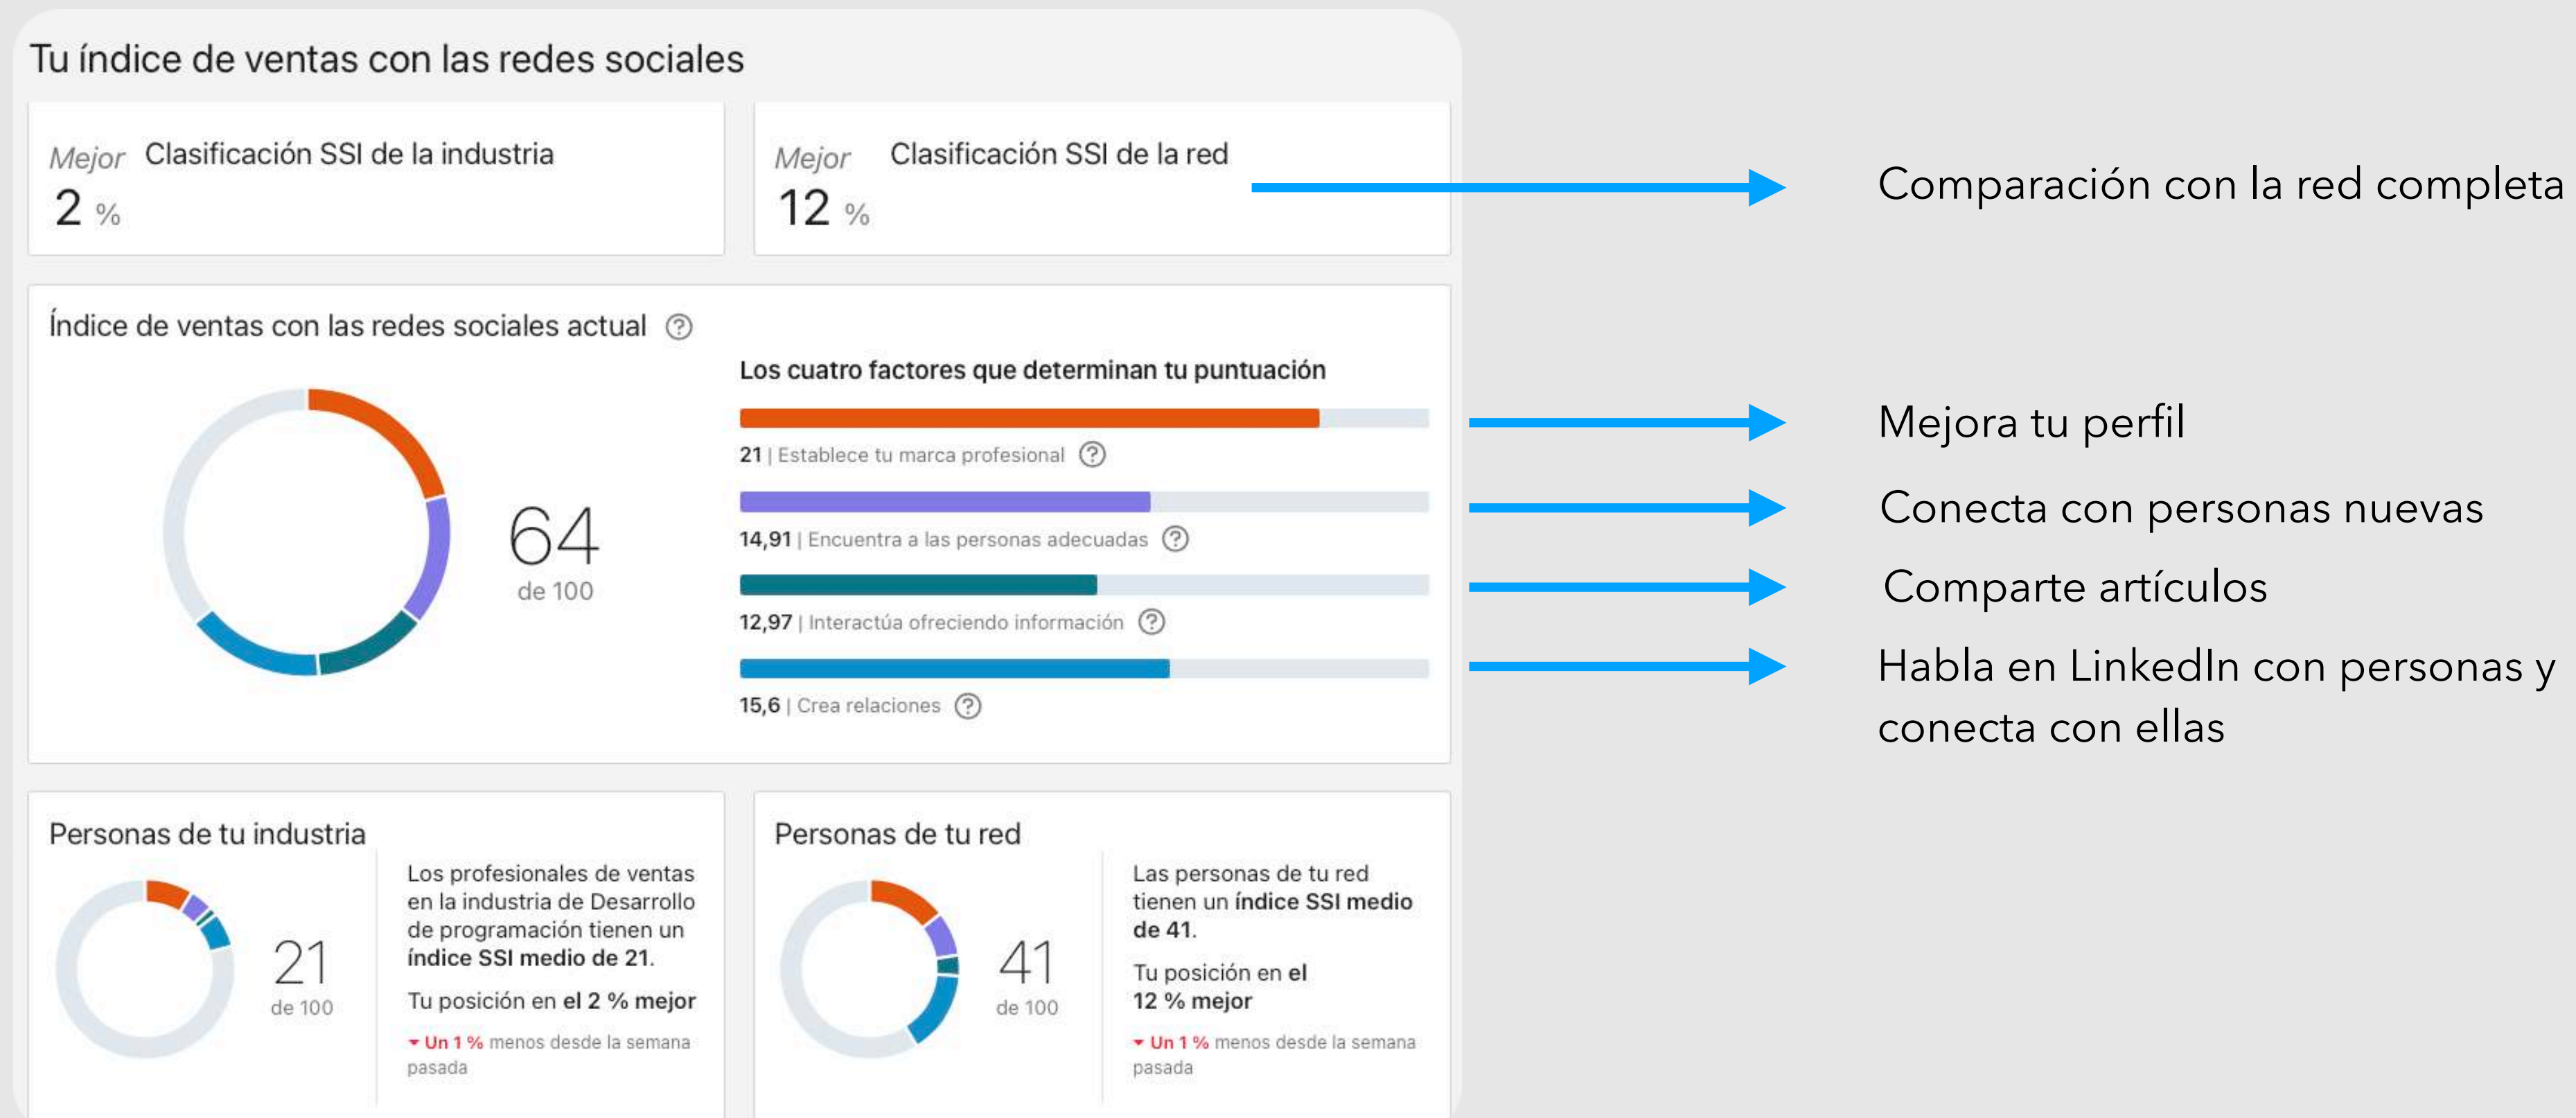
Tu índice de ventas con las redes sociales

Mejor Clasificación SSI de la industria
2 %

Mejor Clasificación SSI de la red
12 %

Comparación con la red completa

Índice de ventas con las redes sociales actual ?

64
de 100

Los cuatro factores que determinan tu puntuación

21 | Establece tu marca profesional ?

14,91 | Encuentra a las personas adecuadas ?

12,97 | Interactúa ofreciendo información ?

15,6 | Crea relaciones ?

Mejora tu perfil

Conecta con personas nuevas

Comparte artículos

Habla en LinkedIn con personas y conecta con ellas

Personas de tu industria

21
de 100

Los profesionales de ventas en la industria de Desarrollo de programación tienen un índice SSI medio de 21.

Tu posición en el 2 % mejor

Un 1 % menos desde la semana pasada

Personas de tu red

41
de 100

Las personas de tu red tienen un índice SSI medio de 41.

Tu posición en el 12 % mejor

Un 1 % menos desde la semana pasada